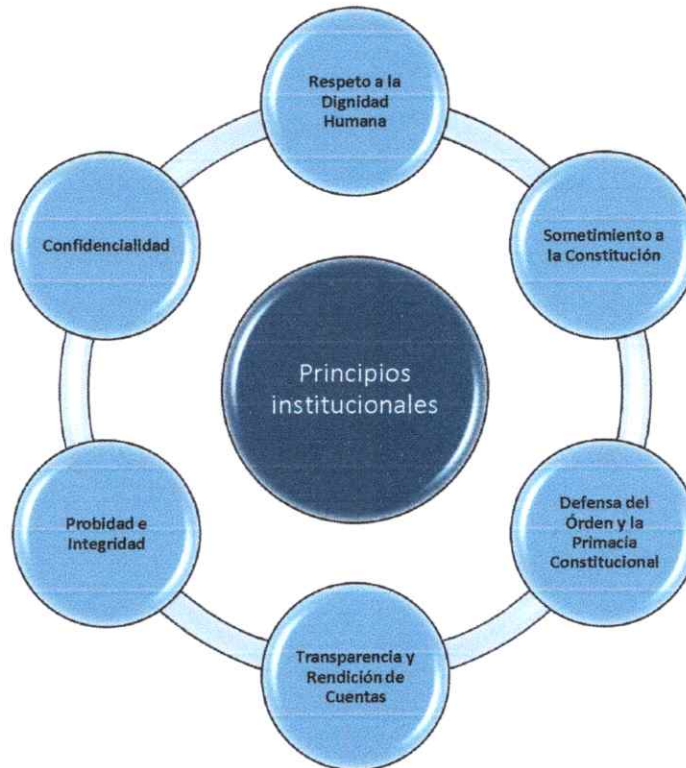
Principios institucionales

Respeto a la Dignidad Humana

Sometimiento a la Constitución

Defensa del Órden y la Primacía Constitucional

Transparencia y Rendición de Cuentas

Probidad e Integridad

Confidencialidad